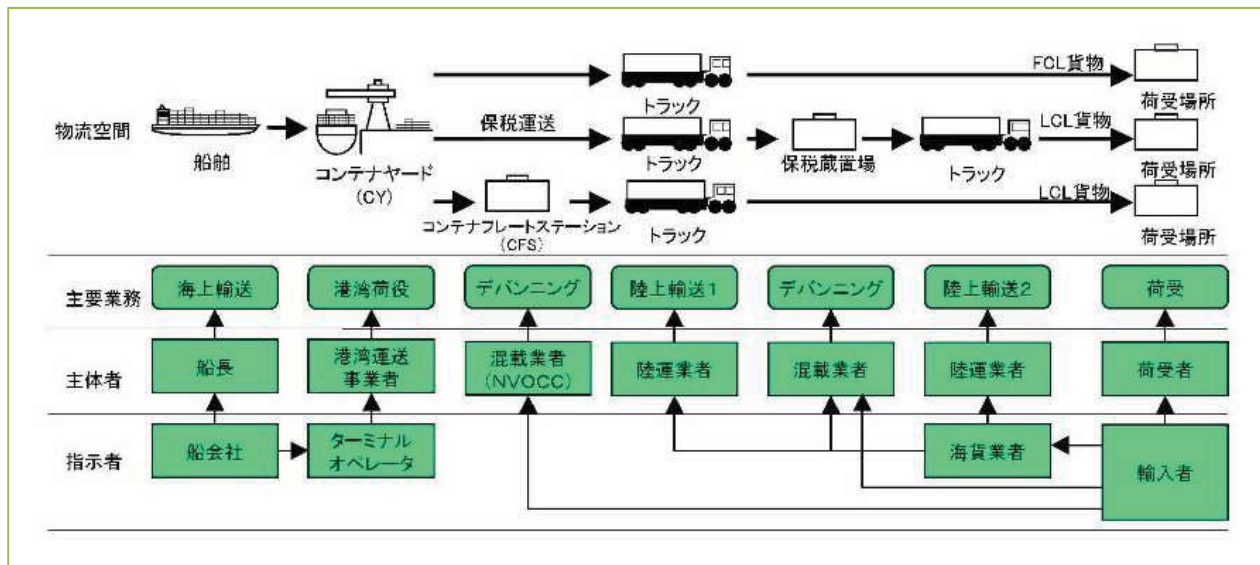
物流空間

船舶

コンテナヤード
(CY)

保税運送

コンテナフレートステーション
(CFS)

トラック

トラック

トラック

保税蔵置場

トラック

FCL貨物

LCL貨物

LCL貨物

荷受場所

荷受場所

荷受場所

主要業務

海上輸送

港湾荷役

デバンニング

陸上輸送1

デバンニング

陸上輸送2

荷受

主体者

船長

港湾運送
事業者

混載業者
(NVOCC)

陸運業者

混載業者

陸運業者

荷受者

指示者

船会社

ターミナル
オペレータ

海貨業者

輸入者